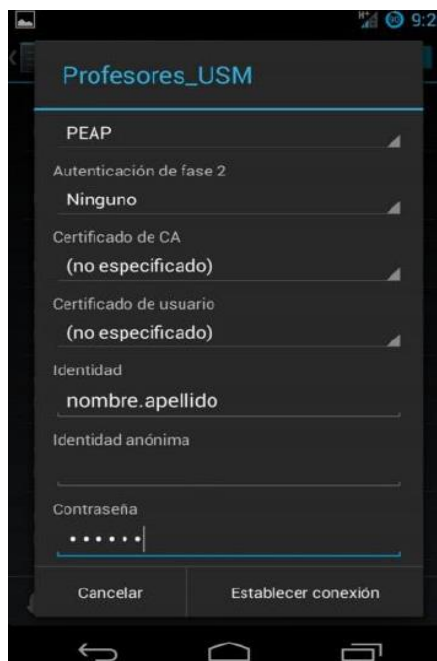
9:2

Profesores_USM

PEAP

Autenticación de fase 2

Ninguno

Certificado de CA

(no especificado)

Certificado de usuario

(no especificado)

Identidad

nombre.apellido

Identidad anónima

Contraseña

••••••

Cancelar

Establecer conexión